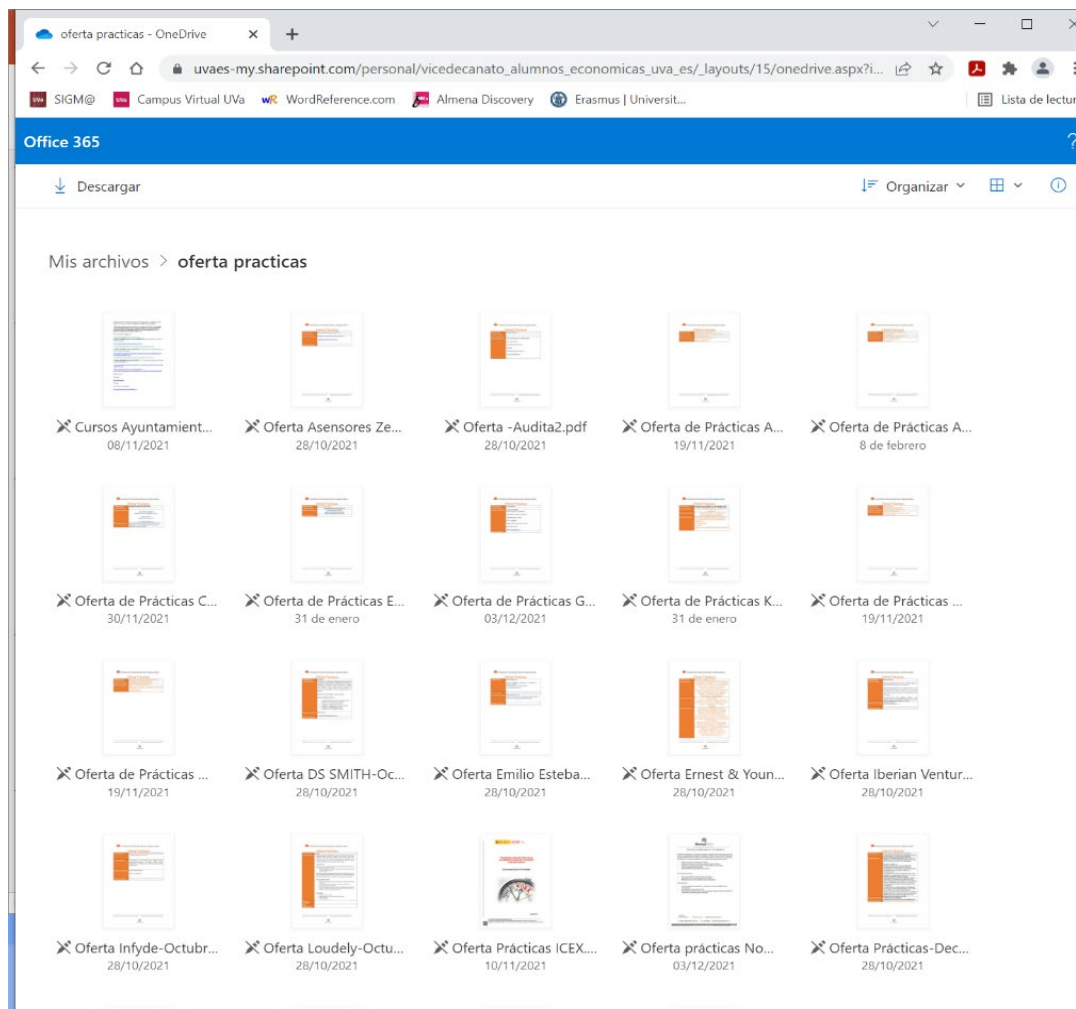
oferta practicas - OneDrive ×

uvaes-my.sharepoint.com/personal/vicedecanato_alumnos_economicas_uva_es/_layouts/15/onedrive.aspx?i...

SIGM@ Campus Virtual UVa WordReference.com Almena Discovery Erasmus | Universit...

Lista de lectur

Office 365

Descargar

Organizar

Mis archivos > oferta practicas

Cursos Ayuntamient...
08/11/2021

Oferta Asensores Ze...
28/10/2021

Oferta -Audita2.pdf
28/10/2021

Oferta de Prácticas A...
19/11/2021

Oferta de Prácticas A...
8 de febrero

Oferta de Prácticas C...
30/11/2021

Oferta de Prácticas E...
31 de enero

Oferta de Prácticas G...
03/12/2021

Oferta de Prácticas K...
31 de enero

Oferta de Prácticas ...
19/11/2021

Oferta de Prácticas ...
19/11/2021

Oferta DS SMITH-Oc...
28/10/2021

Oferta Emilio Esteba...
28/10/2021

Oferta Ernest & Youn...
28/10/2021

Oferta Iberian Ventur...
28/10/2021

Oferta Infyde-Octubr...
28/10/2021

Oferta Loudely-Octu...
28/10/2021

Oferta Prácticas ICEX...
10/11/2021

Oferta prácticas No...
03/12/2021

Oferta Prácticas-Dec...
28/10/2021